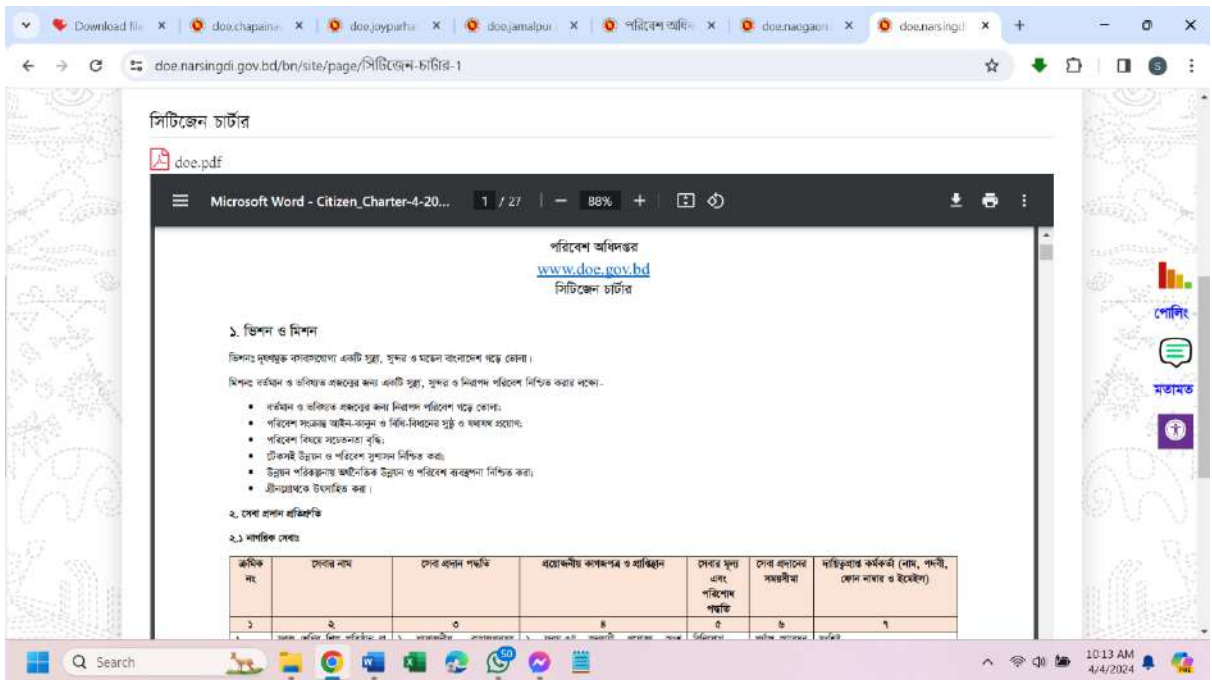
Download file ×
doe.chapainaw ×
doe.joypurha ×
doe.jamalpur ×
পরিবেশ অধিদ ×
doe.naogaon ×
doe.narsingdi ×
+

doe.narsingdi.gov.bd/bn/site/page/সিটিজেন-চার্টার-1

সিটিজেন চার্টার

doe.pdf

Microsoft Word - Citizen_Charter-4-20... 1 / 27 — 88% +

পরিবেশ অধিদপ্তর
www.doe.gov.bd
সিটিজেন চার্টার

১. ভিশন ও মিশন

ভিশনঃ দূষণমুক্ত বসবাসযোগ্য একটি সুস্থ, সুন্দর ও সমৃদ্ধ বাংলাদেশ গড়ে তোলা।

মিশনঃ বর্তমান ও ভবিষ্যত প্রজন্মের জন্য একটি সুস্থ, সুন্দর ও নিরাপদ পরিবেশ নিশ্চিত করার লক্ষ্যে-

• বর্তমান ও ভবিষ্যত প্রজন্মের জন্য নিরাপদ পরিবেশ গড়ে তোলা;
• পরিবেশ সংক্রান্ত আইন-কানুন ও বিধি-বিধানের সুষ্ঠু ও যথাযথ প্রয়োগ;
• পরিবেশ বিষয়ে সচেতনতা বৃদ্ধি;
• টেকসই উন্নয়ন ও পরিবেশ সুশাসন নিশ্চিত করা;
• উন্নয়ন পরিকল্পনায় অর্থনৈতিক উন্নয়ন ও পরিবেশ ব্যবস্থাপনা নিশ্চিত করা;
• গ্রীনগ্রোথকে উৎসাহিত করা।

২. সেবা প্রদান প্রতিশ্রুতি

২.১ নাগরিক সেবাঃ

| ক্রমিক নং | সেবার নাম | সেবা প্রদান পদ্ধতি | প্রয়োজনীয় কাগজপত্র ও প্রাপ্তিস্থান | সেবার মূল্য এবং পরিশোধ পদ্ধতি | সেবা প্রদানের সময়সীমা | দায়িত্বপ্রাপ্ত কর্মকর্তা (নাম, পদবী, ফোন নম্বর ও ইমেইল) |
|---|---|---|---|---|---|---|
| ১ | ২ | ৩ | ৪ | ৫ | ৬ | ৭ |
| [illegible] | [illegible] | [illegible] | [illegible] | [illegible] | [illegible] | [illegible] |

পোলিং
মতামত

Search
10:13 AM
4/4/2024